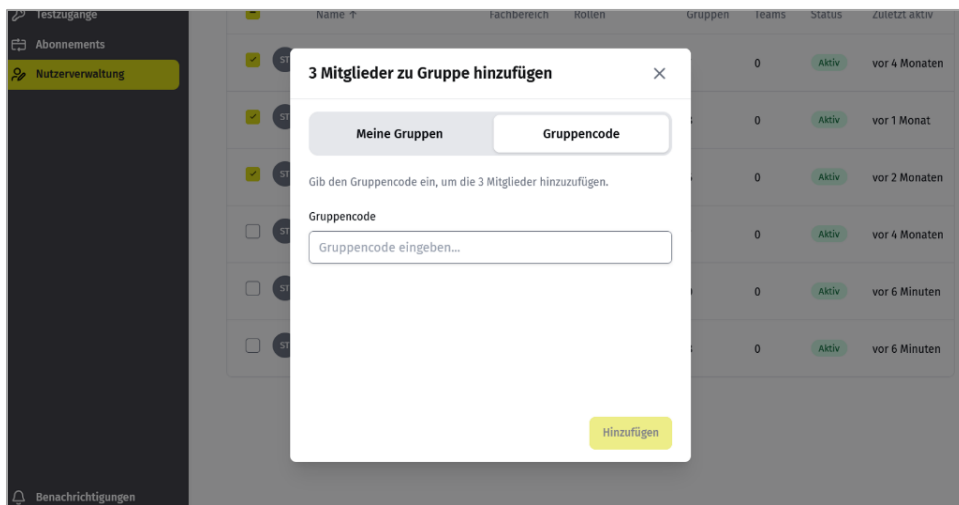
Testzugänge
Abonnements
Nutzerverwaltung
Benachrichtigungen

Name ↑ | Fachbereich | Rollen | Gruppen | Teams | Status | Zuletzt aktiv

| | | | | | | |
|---|---|---|---|---|---|---|
| ST | | | | 0 | Aktiv | vor 4 Monaten |
| ST | | | | 0 | Aktiv | vor 1 Monat |
| ST | | | | 0 | Aktiv | vor 2 Monaten |
| ST | | | | 0 | Aktiv | vor 4 Monaten |
| ST | | | | 0 | Aktiv | vor 6 Minuten |
| ST | | | | 0 | Aktiv | vor 6 Minuten |

3 Mitglieder zu Gruppe hinzufügen
×
Meine Gruppen
Gruppencode
Gib den Gruppencode ein, um die 3 Mitglieder hinzuzufügen.
Gruppencode
Gruppencode eingeben...
Hinzufügen